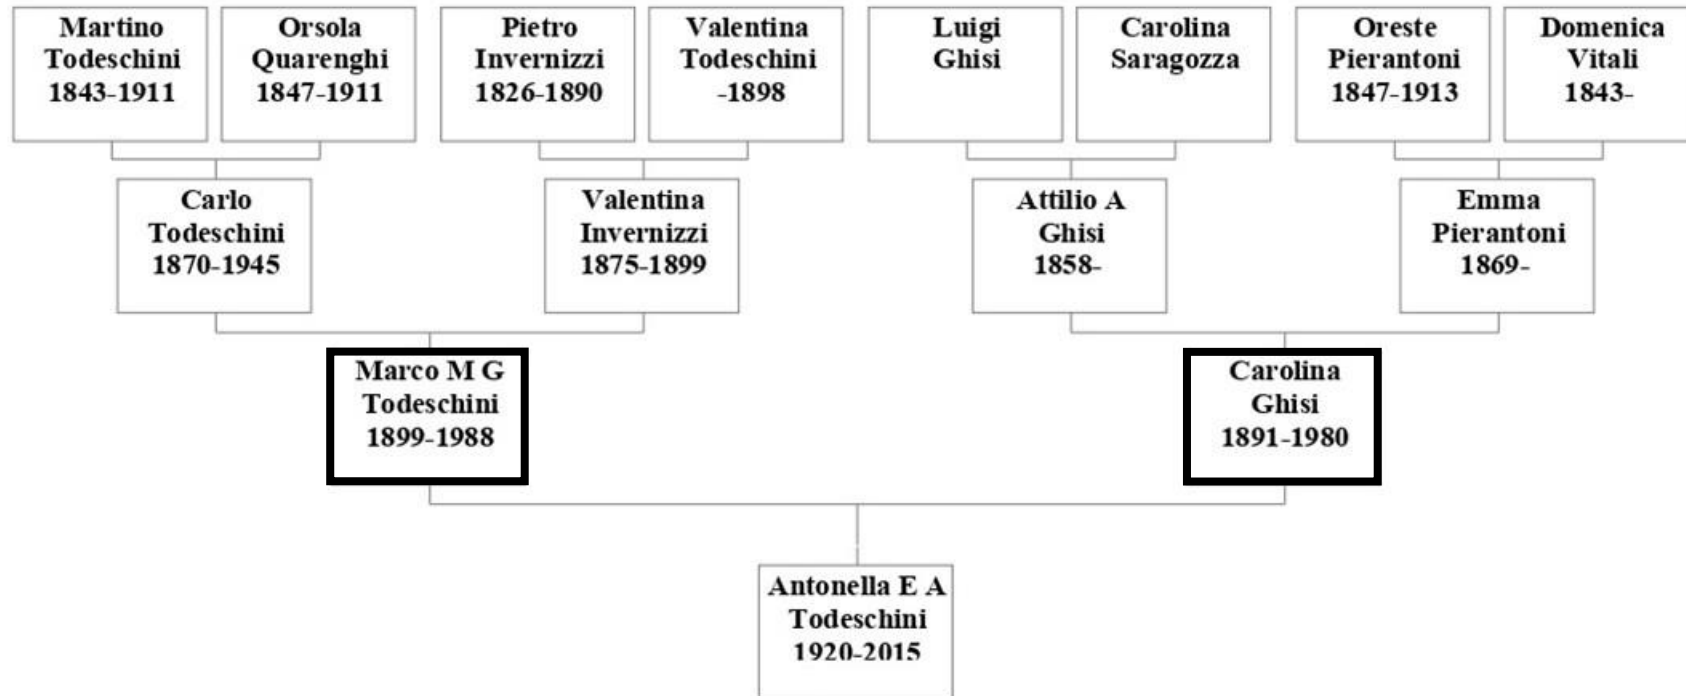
Martino Todeschini 1843-1911

Orsola Quarenghi 1847-1911

Pietro Invernizzi 1826-1890

Valentina Todeschini -1898

Luigi Ghisi

Carolina Saragozza

Oreste Pierantoni 1847-1913

Domenica Vitali 1843-

Carlo Todeschini 1870-1945

Valentina Invernizzi 1875-1899

Attilio A Ghisi 1858-

Emma Pierantoni 1869-

Marco M G Todeschini 1899-1988

Carolina Ghisi 1891-1980

Antonella E A Todeschini 1920-2015